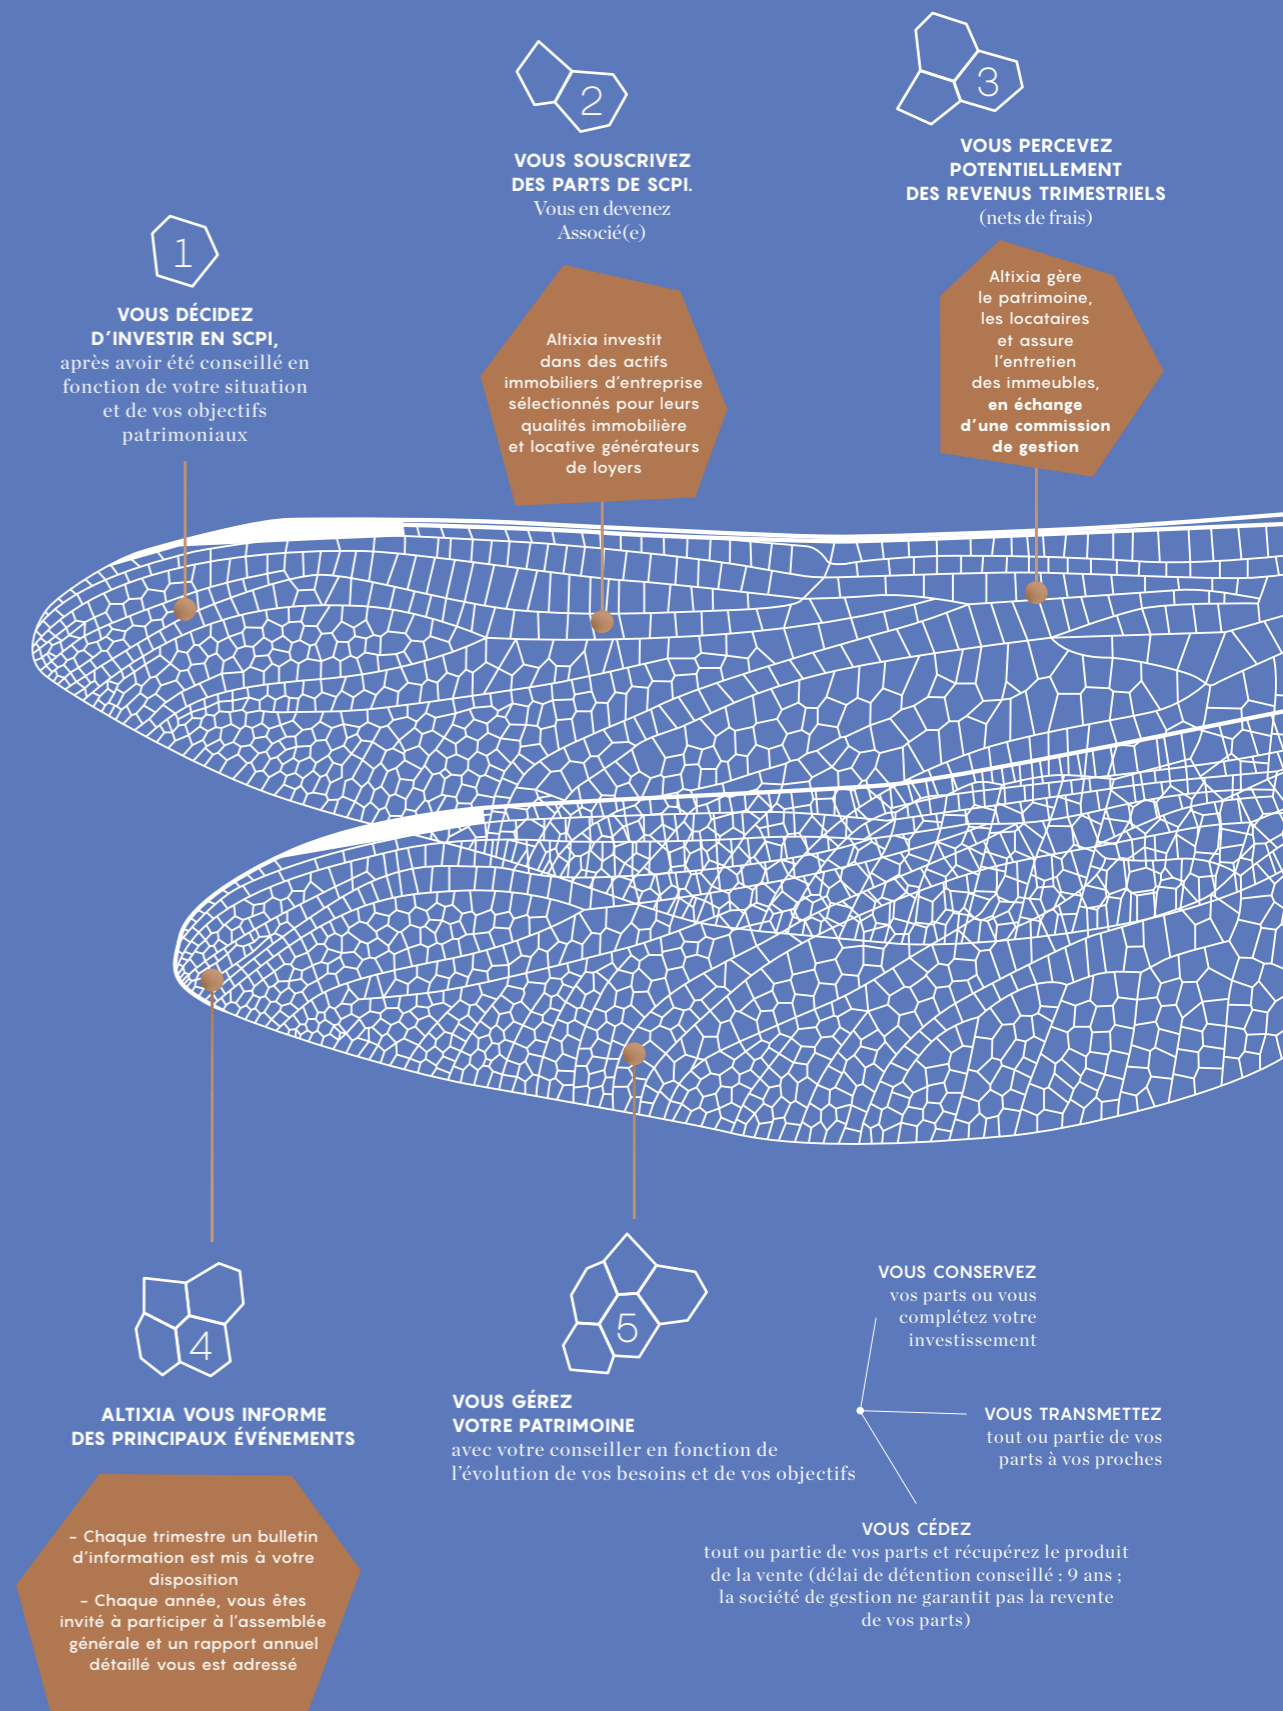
2

VOUS SOUSCRIVEZ DES PARTS DE SCPI. Vous en devenez Associé(e)

Altixia investit dans des actifs immobiliers d'entreprise sélectionnés pour leurs qualités immobilière et locative générateurs de loyers

3

VOUS PERCEVEZ POTENTIELLEMENT DES REVENUS TRIMESTRIELS (nets de frais)

Altixia gère le patrimoine, les locataires et assure l'entretien des immeubles, en échange d'une commission de gestion

1

VOUS DÉCIDEZ D'INVESTIR EN SCPI, après avoir été conseillé en fonction de votre situation et de vos objectifs patrimoniaux

4

ALTIXIA VOUS INFORME DES PRINCIPAUX ÉVÉNEMENTS

- Chaque trimestre un bulletin d'information est mis à votre disposition
- Chaque année, vous êtes invité à participer à l'assemblée générale et un rapport annuel détaillé vous est adressé

5

VOUS GÉREZ VOTRE PATRIMOINE avec votre conseiller en fonction de l'évolution de vos besoins et de vos objectifs

VOUS CONSERVEZ vos parts ou vous complétez votre investissement

VOUS TRANSMETTEZ tout ou partie de vos parts à vos proches

VOUS CÉDEZ tout ou partie de vos parts et récupérez le produit de la vente (délai de détention conseillé : 9 ans ; la société de gestion ne garantit pas la revente de vos parts)